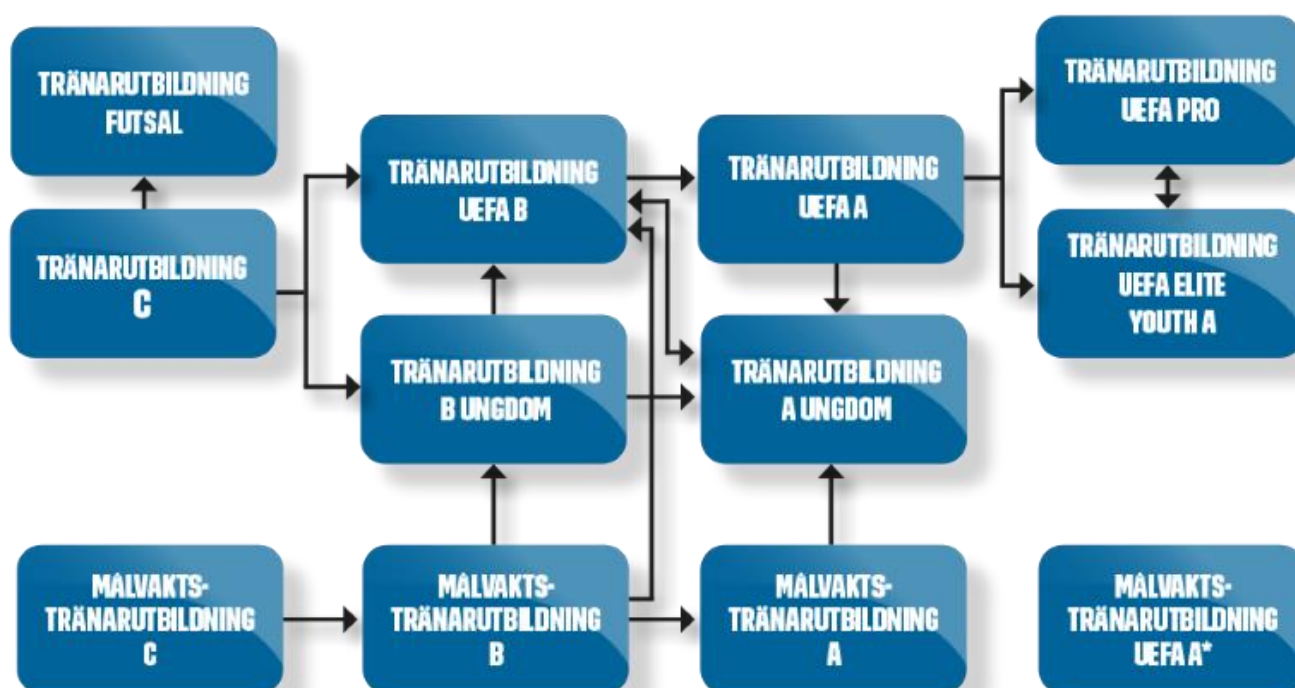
TRÄNARUTBILDNING FUTSAL

TRÄNARUTBILDNING C

TRÄNARUTBILDNING UEFA B

TRÄNARUTBILDNING B UNGDOM

TRÄNARUTBILDNING UEFA A

TRÄNARUTBILDNING A UNGDOM

TRÄNARUTBILDNING UEFA PRO

TRÄNARUTBILDNING UEFA ELITE YOUTH A

MÅLVAKTS-TRÄNARUTBILDNING C

MÅLVAKTS-TRÄNARUTBILDNING B

MÅLVAKTS-TRÄNARUTBILDNING A

MÅLVAKTS-TRÄNARUTBILDNING UEFA A*